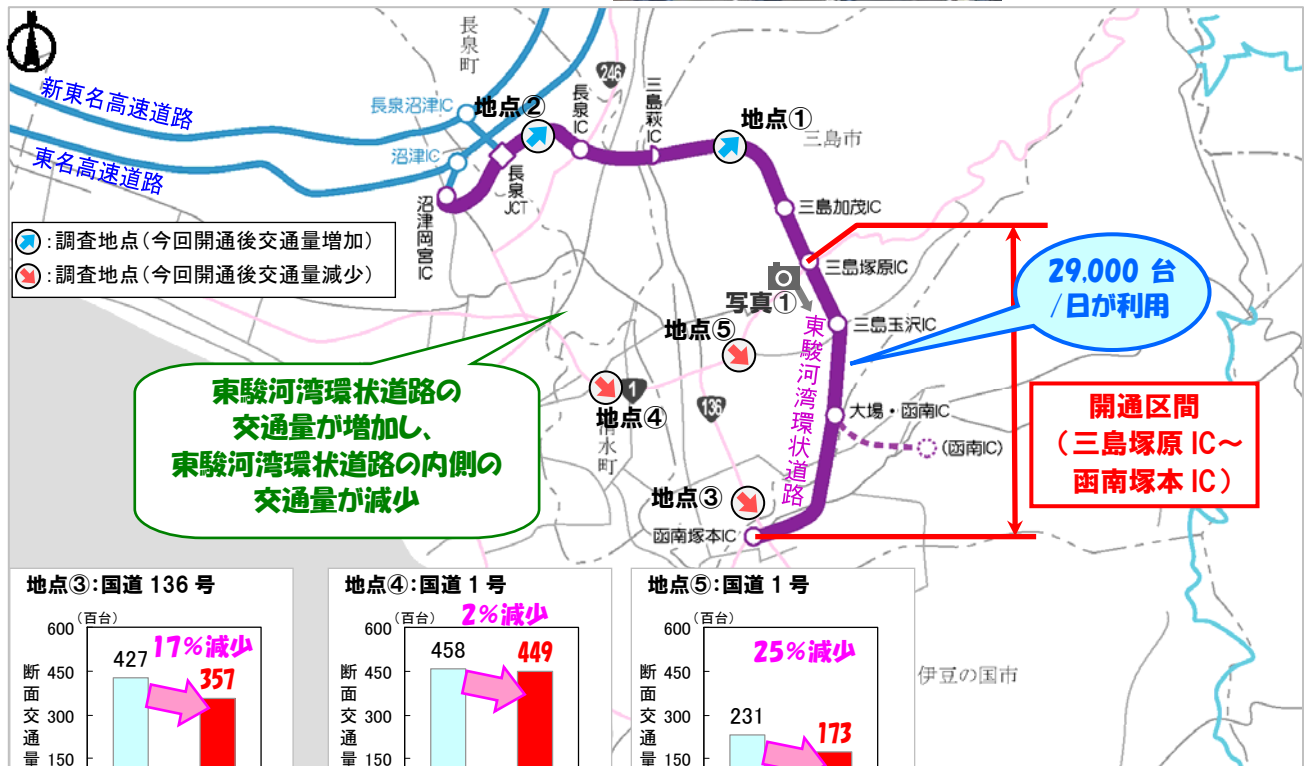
長泉町

新東名高速道路

東名高速道路

長泉沼津IC

沼津IC

地点②

長泉IC

246

三島萩IC

地点①

三島市

長泉JCT

沼津岡宮IC

三島加茂IC

:調査地点(今回開通後交通量増加)

:調査地点(今回開通後交通量減少)

三島塚原IC

29,000 台/日が利用

写真①

地点⑤

三島玉沢IC

東駿河湾環状道路

1

地点④

136

清水町

大場・函南IC

(函南IC)

開通区間
(三島塚原 IC～函南塚本 IC)

東駿河湾環状道路の交通量が増加し、東駿河湾環状道路の内側の交通量が減少

地点③

函南塚本IC

地点③:国道 136 号

(百台)

600

17%減少

427

357

断面交通量

450

300

150

地点④:国道 1 号

(百台)

600

2%減少

458

449

断面交通量

450

300

150

地点⑤:国道 1 号

(百台)

600

25%減少

断面交通量

450

231

173

300

150

伊豆の国市